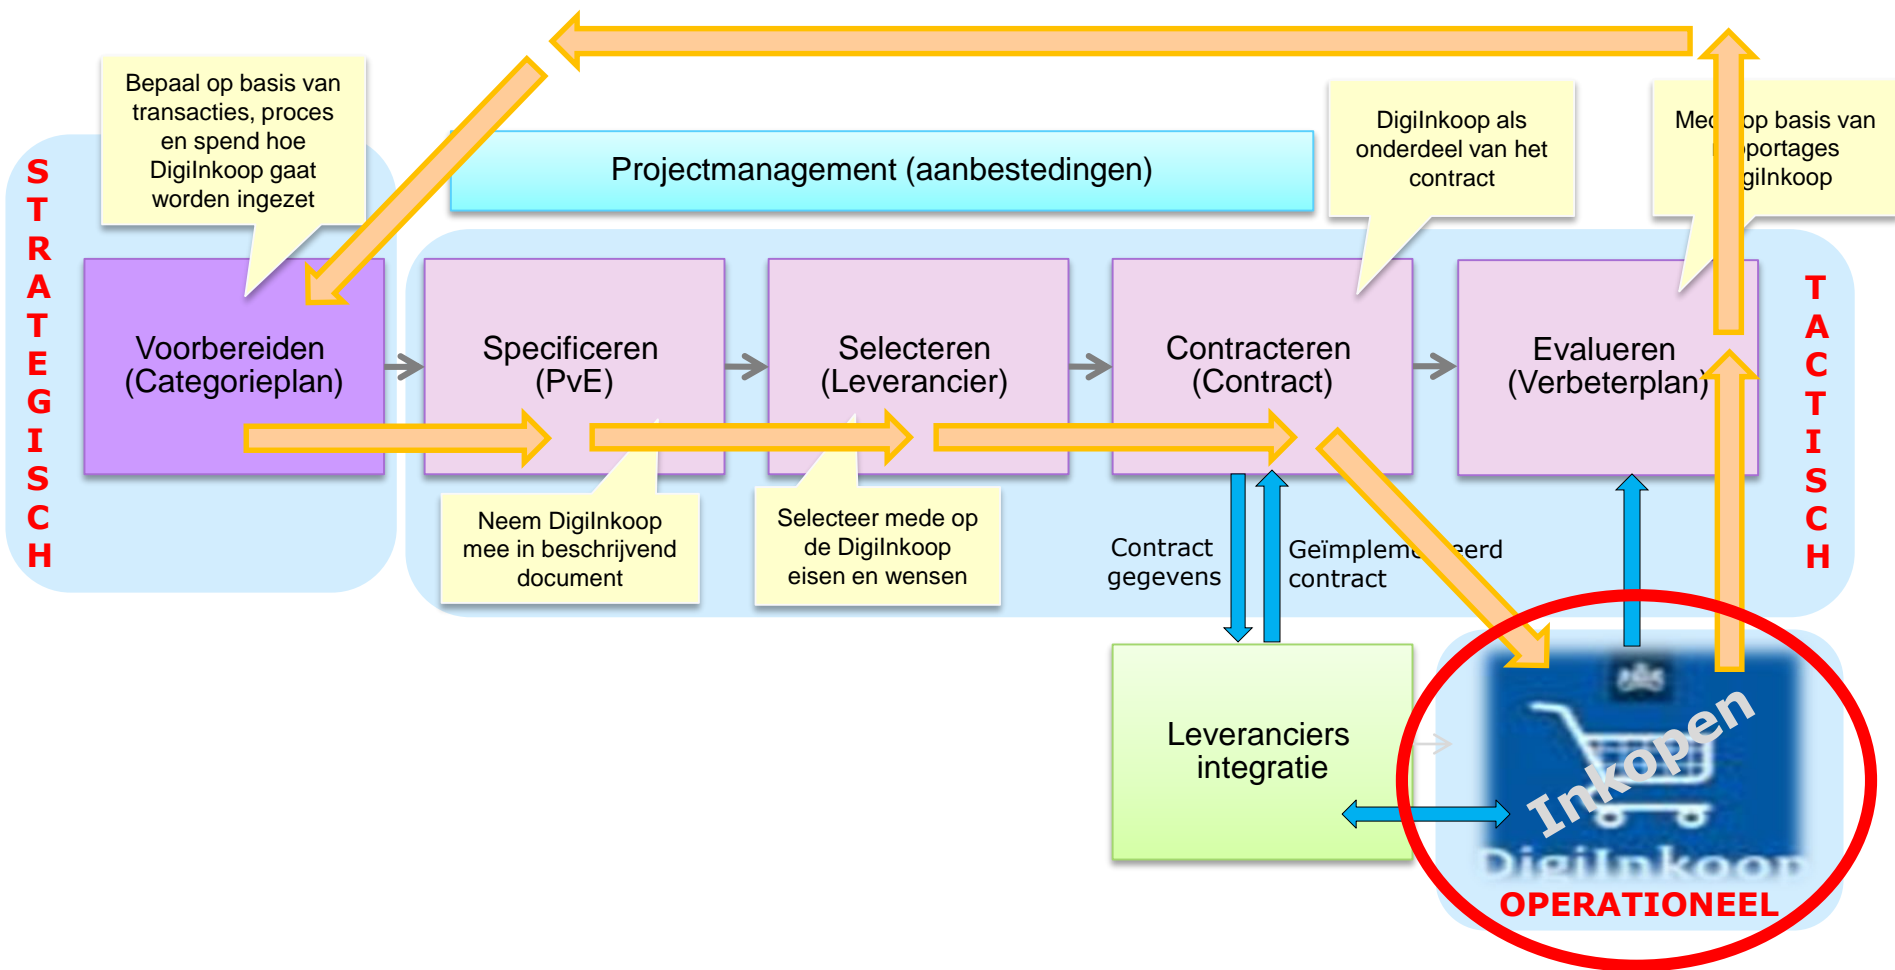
STRATEGISCH

Bepaal op basis van transacties, proces en spend hoe DigiInkoop gaat worden ingezet

Projectmanagement (aanbestedingen)

DigiInkoop als onderdeel van het contract

Me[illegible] op basis van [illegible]portages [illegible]giInkoop

Voorbereiden (Categorieplan)

Specificeren (PvE)

Selecteren (Leverancier)

Contracteren (Contract)

Evalueren (Verbeterplan)

TACTISCH

Neem DigiInkoop mee in beschrijvend document

Selecteer mede op de DigiInkoop eisen en wensen

Contract gegevens

Geïmpleme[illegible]eerd contract

Leveranciers integratie

Inkopen

DigiInkoop

OPERATIONEEL